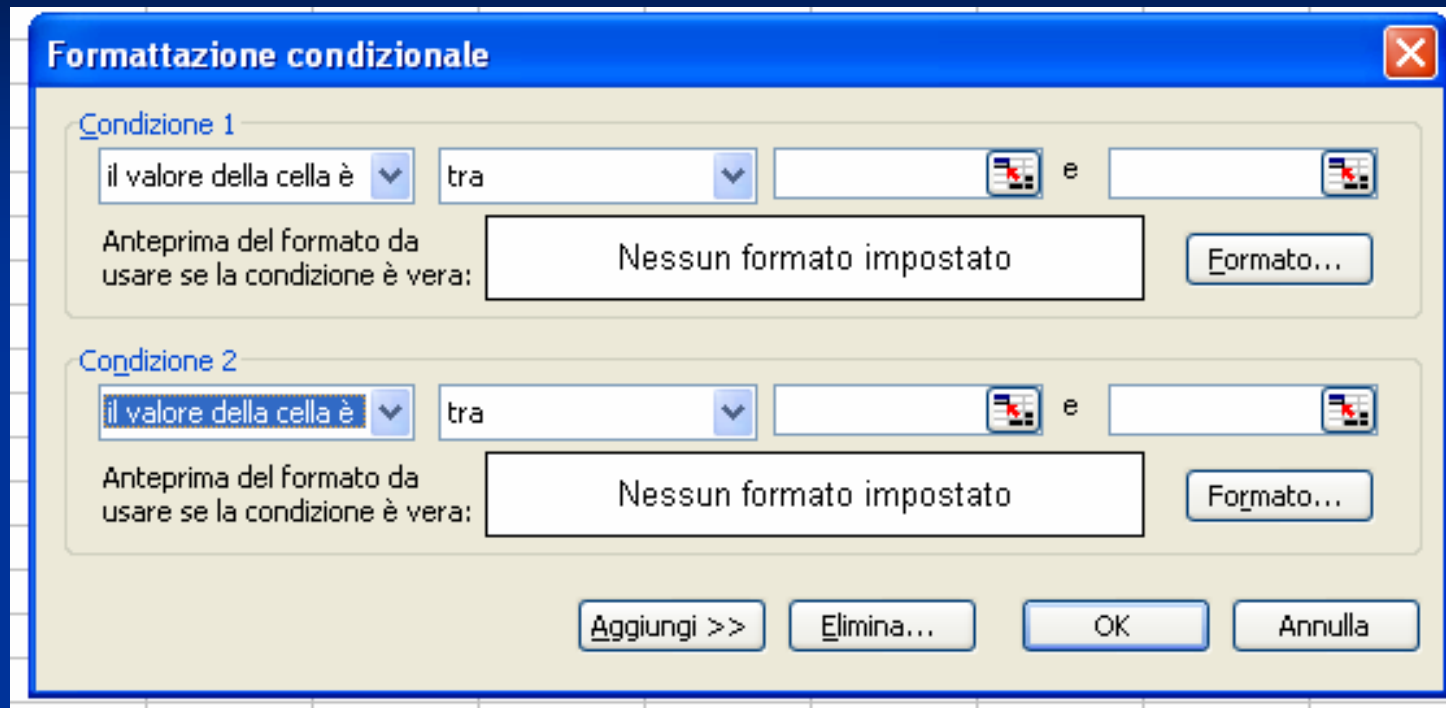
Formattazione condizionale

Condizione 1

il valore della cella è

tra

e

Anteprima del formato da usare se la condizione è vera:

Nessun formato impostato

Formato...

Condizione 2

il valore della cella è

tra

e

Anteprima del formato da usare se la condizione è vera:

Nessun formato impostato

Formato...

Aggiungi >>

Elimina...

OK

Annulla